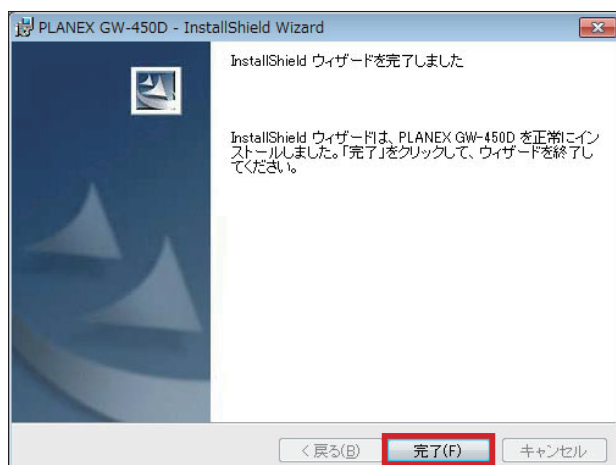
PLANEX GW-450D - InstallShield Wizard

InstallShield ウィザードを完了しました

InstallShield ウィザードは、PLANEX GW-450D を正常にインストールしました。「完了」をクリックして、ウィザードを終了してください。

< 戻る(B)
完了(F)
キャンセル